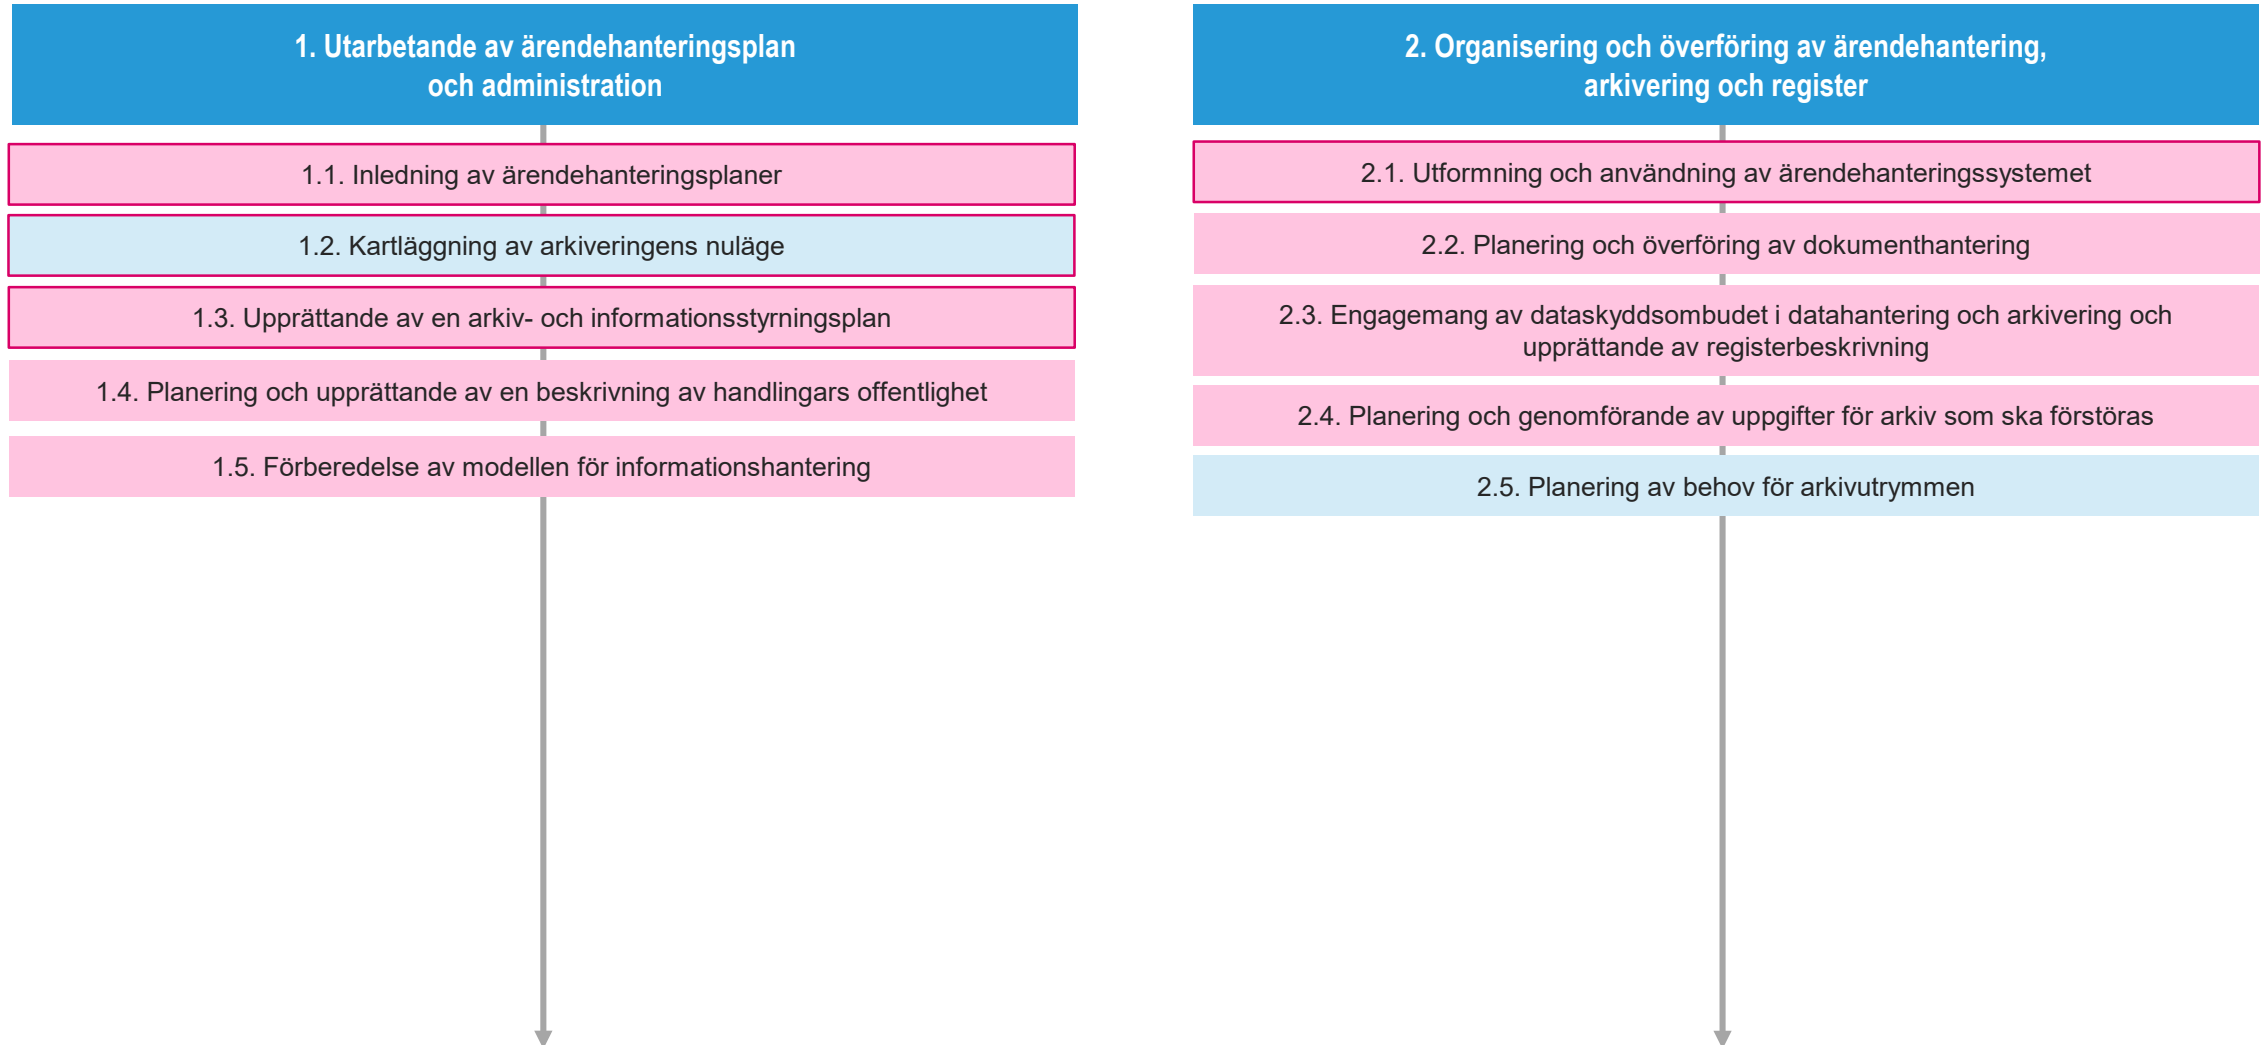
1. Utarbetande av ärendehanteringsplan och administration

1.1. Inledning av ärendehanteringsplaner

1.2. Kartläggning av arkiveringens nuläge

1.3. Upprättande av en arkiv- och informationsstyrningsplan

1.4. Planering och upprättande av en beskrivning av handlingars offentlighet

1.5. Förberedelse av modellen för informationshantering

2. Organisering och överföring av ärendehantering, arkivering och register

2.1. Utformning och användning av ärendehanteringssystemet

2.2. Planering och överföring av dokumenthantering

2.3. Engagemang av dataskyddsombudet i datahantering och arkivering och upprättande av registerbeskrivning

2.4. Planering och genomförande av uppgifter för arkiv som ska förstöras

2.5. Planering av behov för arkivutrymmen